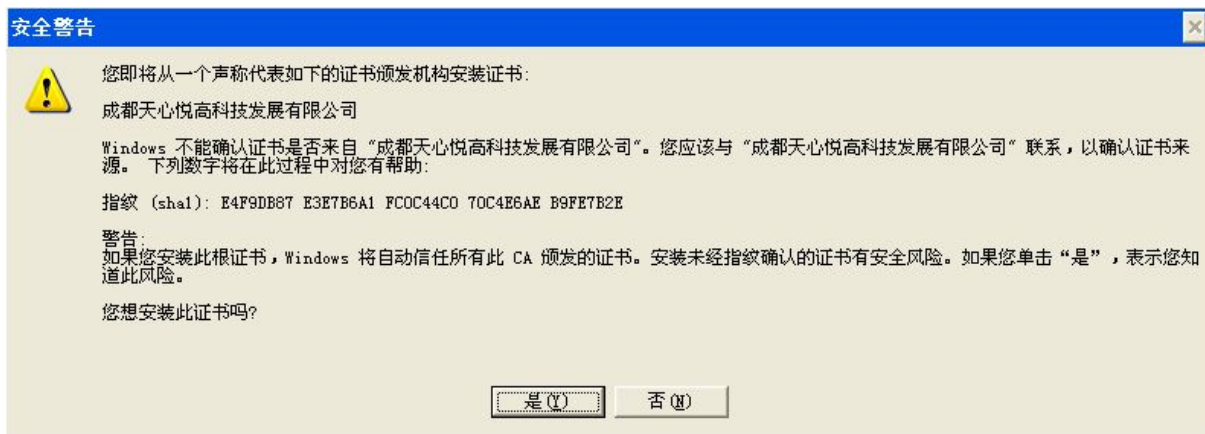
安全警告

您即将从一个声称代表如下的证书颁发机构安装证书:

成都天心悦高科技发展有限公司

Windows 不能确认证书是否来自“成都天心悦高科技发展有限公司”。您应该与“成都天心悦高科技发展有限公司”联系，以确认证书来源。 下列数字将在此过程中对您有帮助:

指纹 (sha1): E4F9DB87 E3E7B6A1 FC0C44C0 70C4E6AE B9FE7B2E

警告:
如果您安装此根证书，Windows 将自动信任所有此 CA 颁发的证书。安装未经指纹确认的证书有安全风险。如果您单击“是”，表示您知道此风险。

您想安装此证书吗?

是(Y)

否(N)